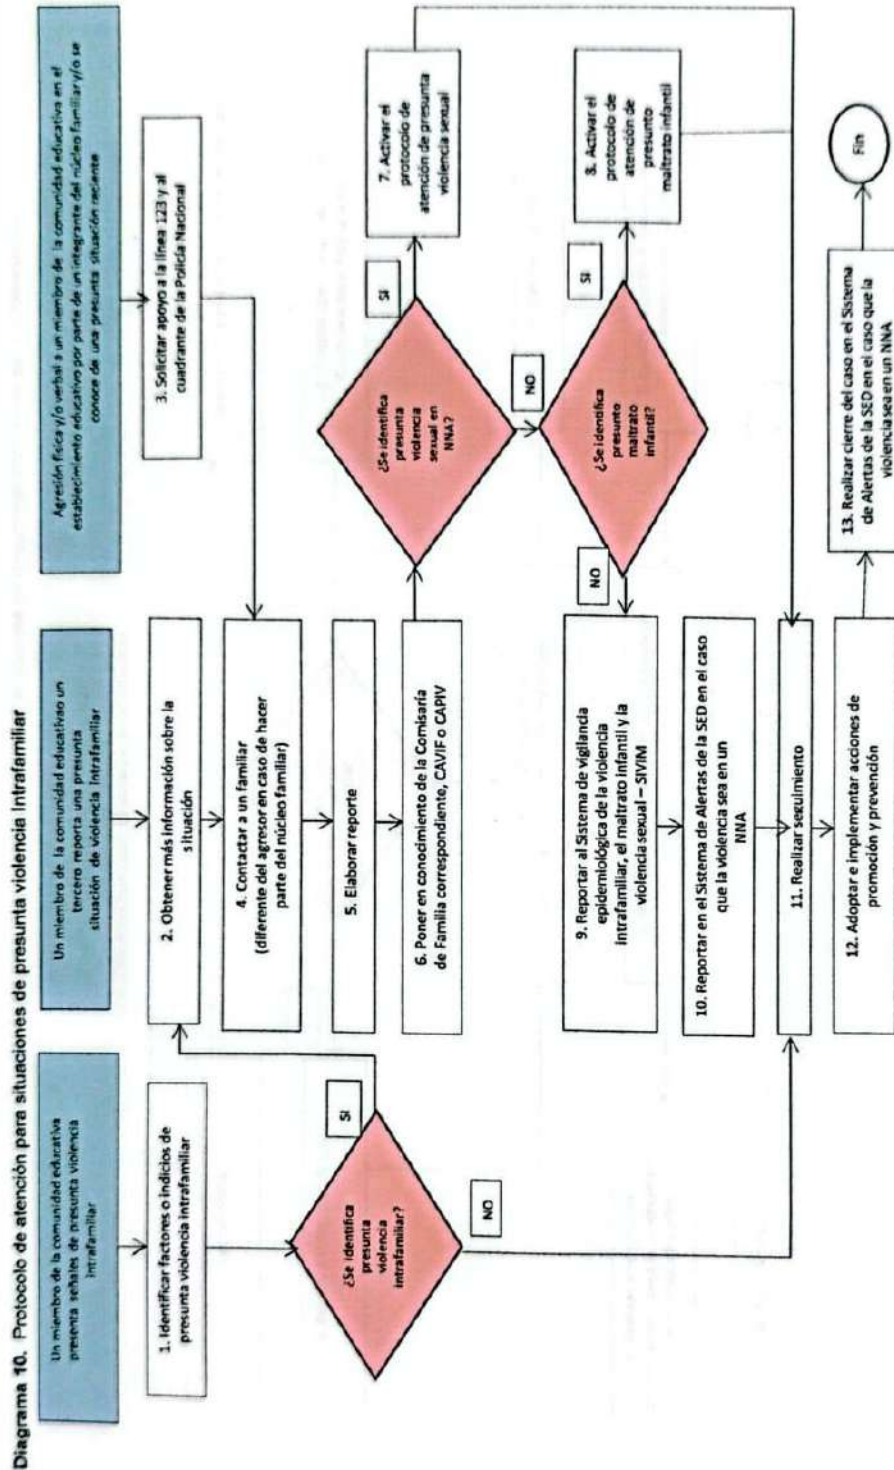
Diagrama 10. Protocolo de atención para situaciones de presunta violencia intrafamiliar

Un miembro de la comunidad educativa presenta señales de presunta violencia intrafamiliar

Un miembro de la comunidad educativa o un tercero reporta una presunta situación de violencia intrafamiliar

Agresión física y/o verbal a un miembro de la comunidad educativa en el establecimiento educativo por parte de un integrante del núcleo familiar y/o se conoce de una presunta situación reciente

1. Identificar factores o indicios de presunta violencia intrafamiliar

¿Se identifica presunta violencia intrafamiliar?

SI

NO

2. Obtener más información sobre la situación

3. Solicitar apoyo a la línea 123 y al cuadrante de la Policía Nacional

4. Contactar a un familiar (diferente del agresor en caso de hacer parte del núcleo familiar)

5. Elaborar reporte

6. Poner en conocimiento de la Comisaría de Familia correspondiente, CAVIF o CAPIV

¿Se identifica presunta violencia sexual en NNA?

SI

7. Activar el protocolo de atención de presunta violencia sexual

NO

¿Se identifica presunto maltrato infantil?

SI

8. Activar el protocolo de atención de presunto maltrato infantil

NO

9. Reportar al Sistema de vigilancia epidemiológica de la violencia intrafamiliar, el maltrato infantil y la violencia sexual – SIVIM

10. Reportar en el Sistema de Alertas de la SED en el caso que la violencia sea en un NNA

11. Realizar seguimiento

12. Adoptar e implementar acciones de promoción y prevención

13. Realizar cierre del caso en el Sistema de Alertas de la SED en el caso que la violencia sea en un NNA

Fin